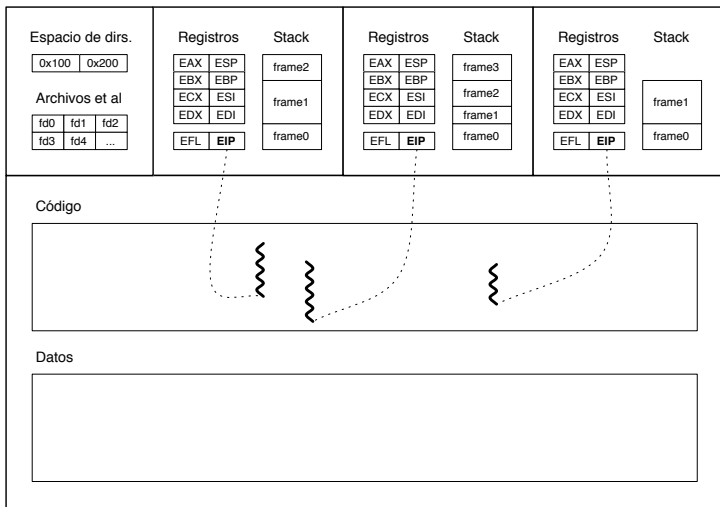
Espacio de dirs.

| 0x100 | 0x200 |
|---|---|

Archivos et al

| fd0 | fd1 | fd2 |
|---|---|---|
| fd3 | fd4 | ... |

Registros

| EAX | ESP |
|---|---|
| EBX | EBP |
| ECX | ESI |
| EDX | EDI |
| EFL | **EIP** |

Stack

frame2
frame1
frame0

Registros

| EAX | ESP |
|---|---|
| EBX | EBP |
| ECX | ESI |
| EDX | EDI |
| EFL | **EIP** |

Stack

frame3
frame2
frame1
frame0

Registros

| EAX | ESP |
|---|---|
| EBX | EBP |
| ECX | ESI |
| EDX | EDI |
| EFL | **EIP** |

Stack

frame1
frame0

Código

Datos